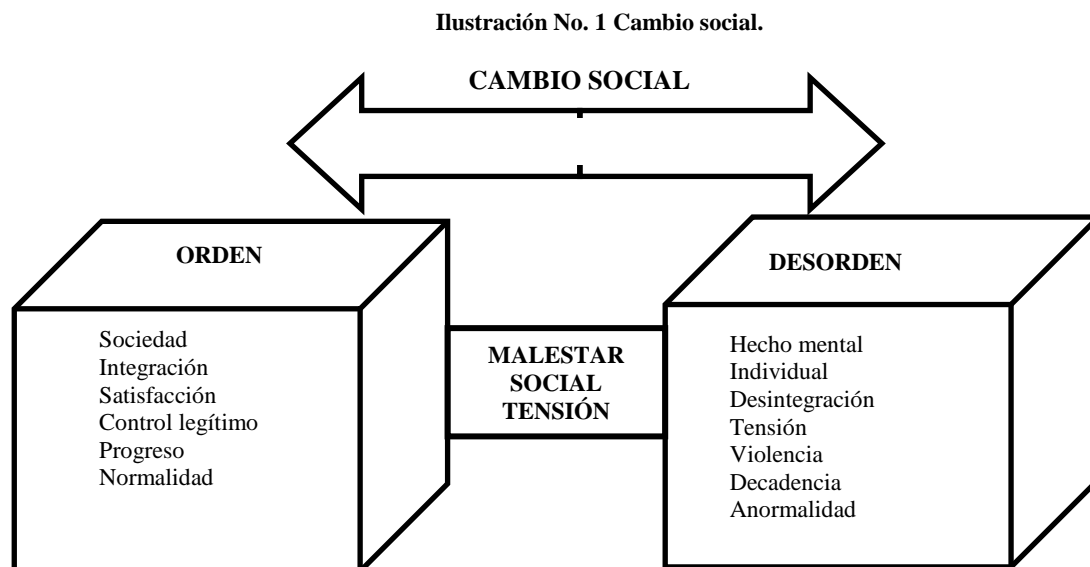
Ilustración No. 1 Cambio social.

CAMBIO SOCIAL

ORDEN

Sociedad
Integración
Satisfacción
Control legítimo
Progreso
Normalidad

MALESTAR SOCIAL TENSIÓN

DESORDEN

Hecho mental
Individual
Desintegración
Tensión
Violencia
Decadencia
Anormalidad